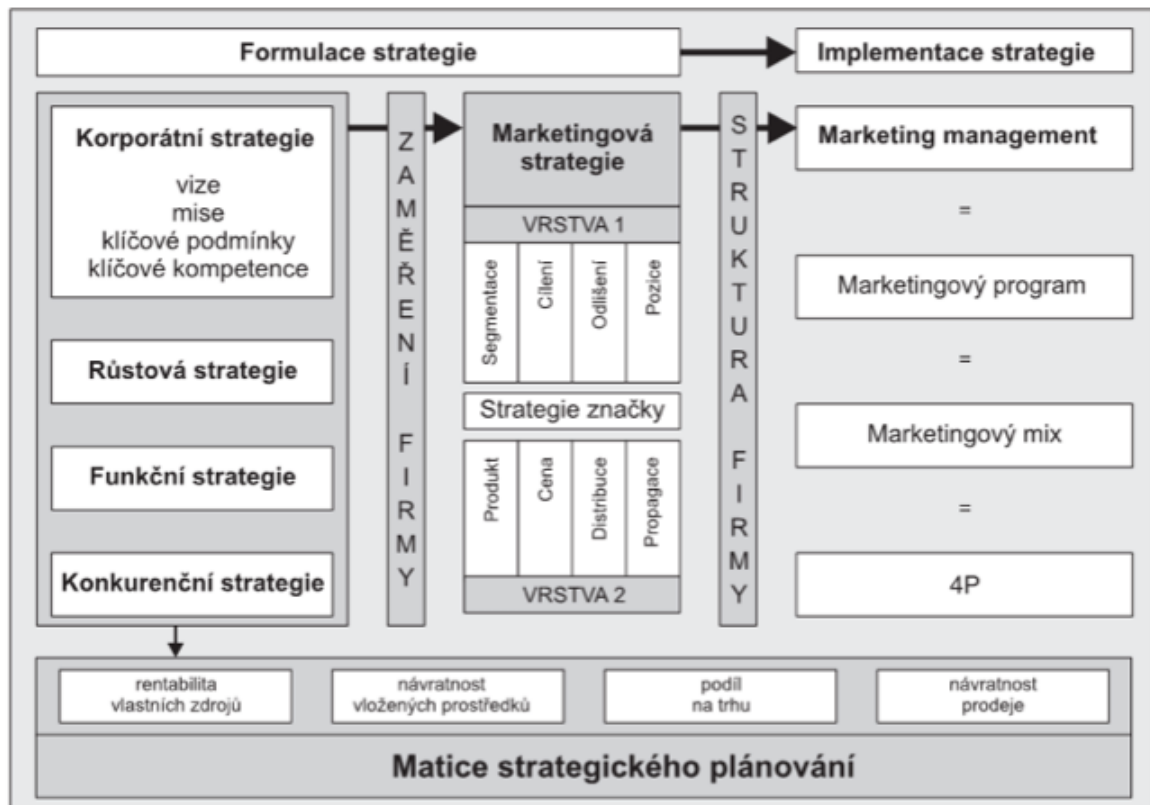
Formulace strategie

Implementace strategie

Korporátní strategie

vize
mise
klíčové podmínky
klíčové kompetence

Růstová strategie

Funkční strategie

Konkurenční strategie

ZAMĚŘENÍ FIRMY

Marketingová strategie

VRSTVA 1

| Segmentace | Cílení | Odlišení | Pozice |
|---|---|---|---|

Strategie značky

| Produkt | Cena | Distribuce | Propagace |
|---|---|---|---|

VRSTVA 2

STRUKTURA FIRMY

Marketing management

=

Marketingový program

=

Marketingový mix

=

4P

rentabilita vlastních zdrojů

návratnost vložených prostředků

podíl na trhu

návratnost prodeje

Matice strategického plánování